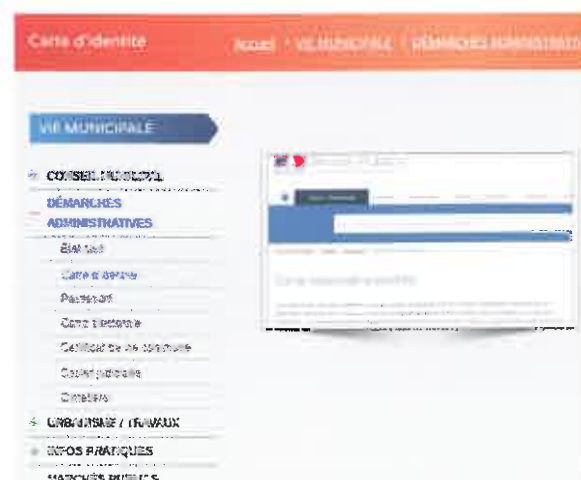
Carte d'identité

Accueil › VIE MUNICIPALE › DÉMARCHES ADMINISTRATIVES

VIE MUNICIPALE

CONSEIL MUNICIPAL

DÉMARCHES ADMINISTRATIVES

État civil

Carte d'identité

Passeport

Carte électorale

Certificat de vie commune

Casier judiciaire

Cimetière

URBANISME / TRAVAUX

INFOS PRATIQUES

MARCHÉS PUBLICS

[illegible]

Carte nationale d'identité